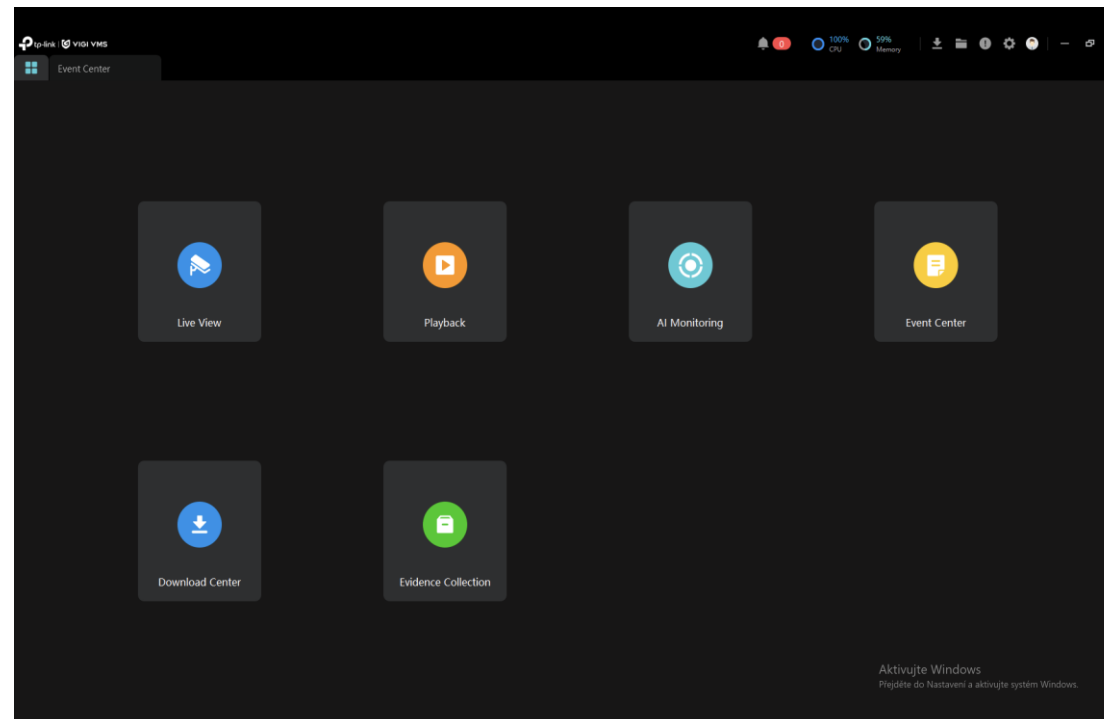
tp-link | VIGI VMS

Event Center

0

100% CPU

59% Memory

Live View

Playback

AI Monitoring

Event Center

Download Center

Evidence Collection

Aktivujte Windows
Přejděte do Nastavení a aktivujte systém Windows.